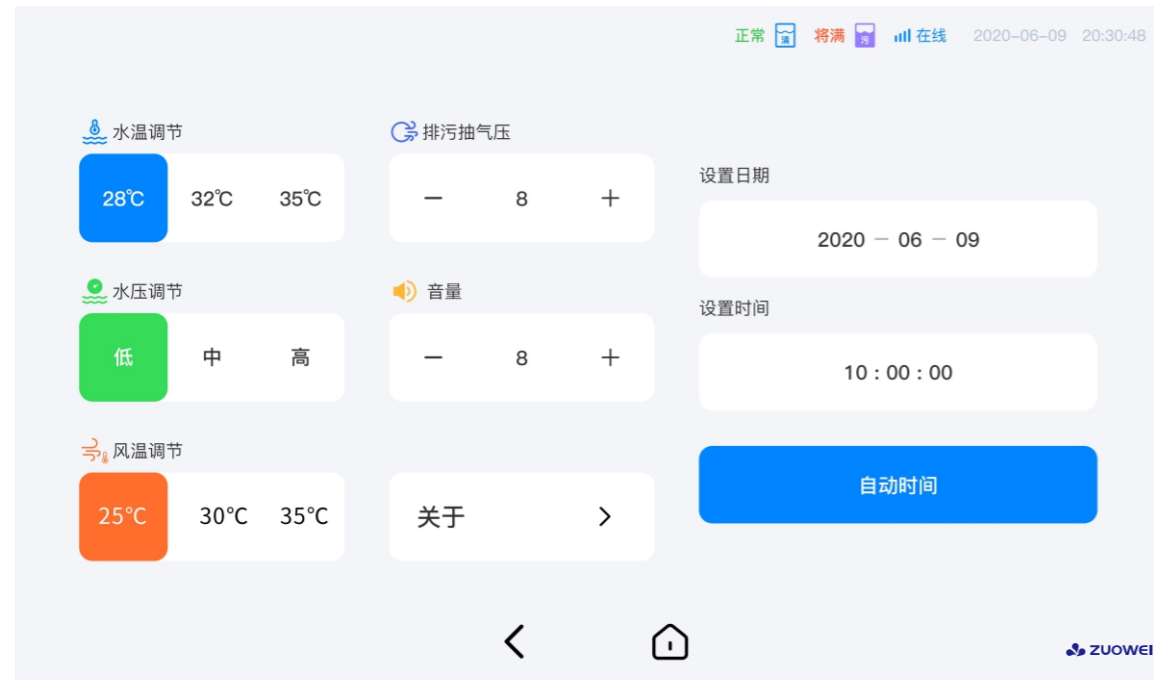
正常 清 将满 污 在线 2020-06-09 20:30:48

水温调节

28℃ 32℃ 35℃

排污抽气压

— 8 +

设置日期

2020 — 06 — 09

水压调节

低 中 高

音量

— 8 +

设置时间

10 : 00 : 00

风温调节

25°C 30°C 35°C

关于 >

自动时间

ZUOWEI